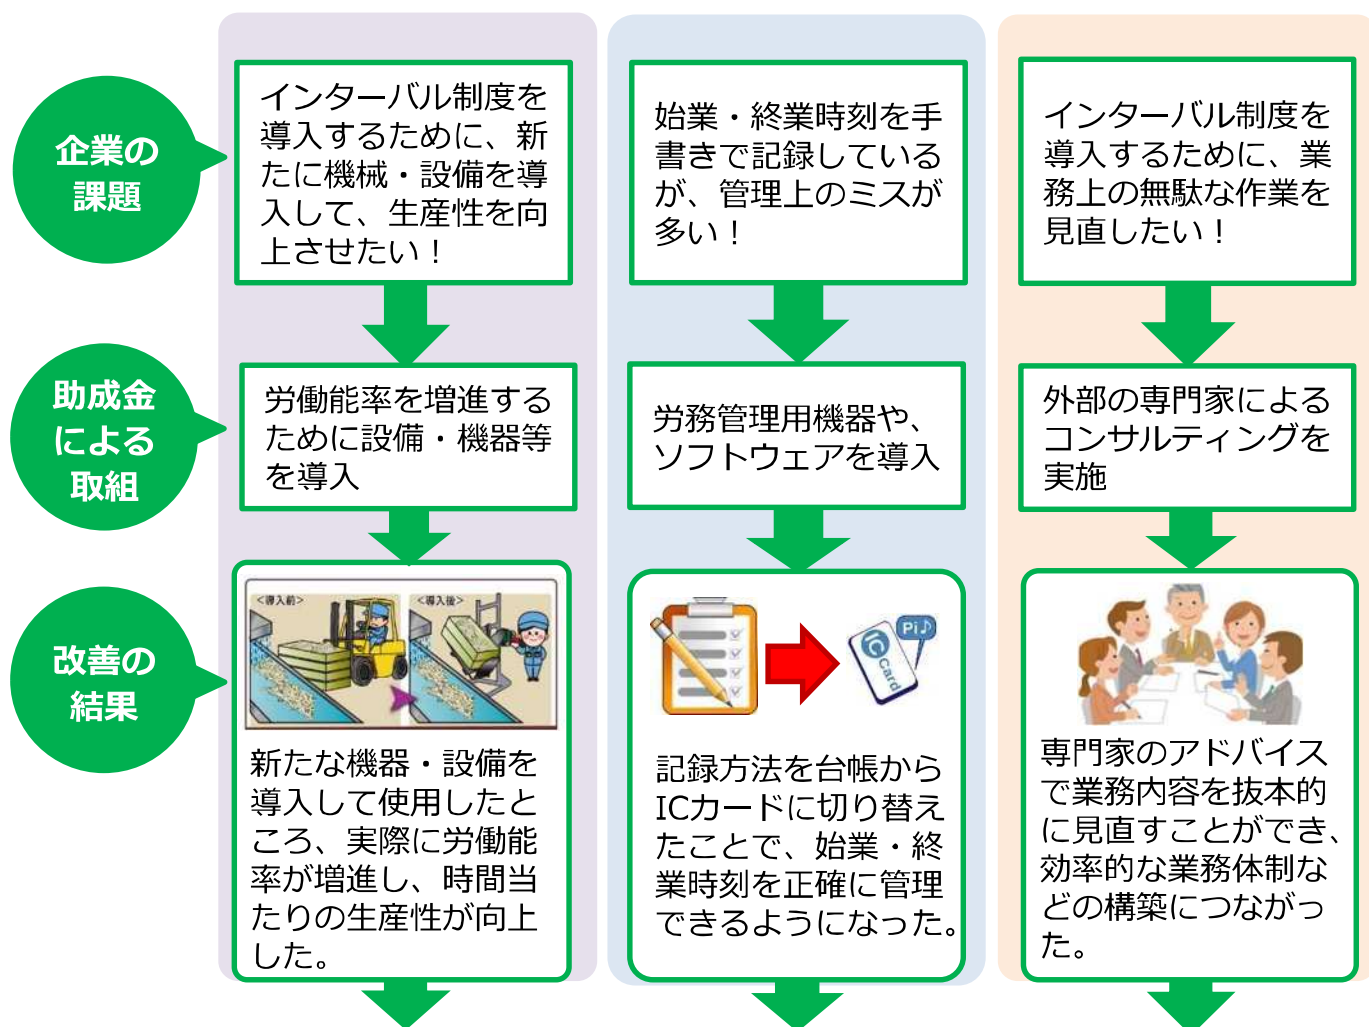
企業の課題

インターバル制度を導入するために、新たに機械・設備を導入して、生産性を向上させたい！

始業・終業時刻を手書きで記録しているが、管理上のミスが多い！

インターバル制度を導入するために、業務上の無駄な作業を見直したい！

助成金による取組

労働能率を増進するために設備・機器等を導入

労務管理用機器や、ソフトウェアを導入

外部の専門家によるコンサルティングを実施

改善の結果

<導入前> <導入後>

新たな機器・設備を導入して使用したところ、実際に労働能率が増進し、時間当たりの生産性が向上した。

Pi♪ IC Card

記録方法を台帳からICカードに切り替えたことで、始業・終業時刻を正確に管理できるようになった。

専門家のアドバイスで業務内容を抜本的に見直すことができ、効率的な業務体制などの構築につながった。